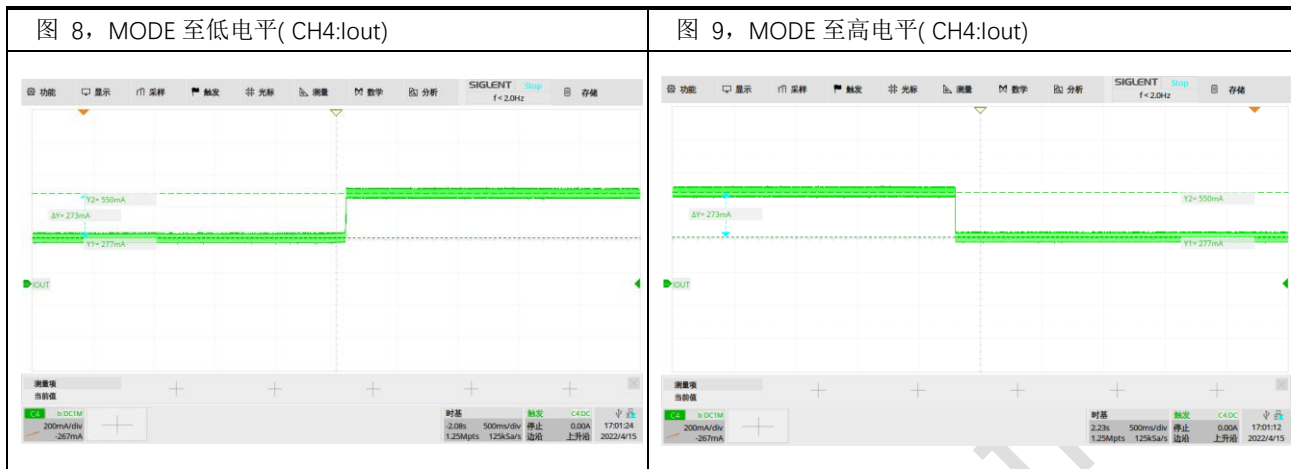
| 图 8，MODE 至低电平( CH4:Iout) | 图 9，MODE 至高电平( CH4:Iout) |
|---|---|
| 功能 显示 采样 触发 光标 测量 数学 分析 SIGLENT Stop f < 2.0Hz 存储<br>Y2= 550mA<br>ΔY= 273mA<br>Y1= 277mA<br>IOUT<br>测量项<br>当前值<br>C4 DC1M<br>200mA/div<br>-267mA<br>时基<br>-2.08s 500ms/div<br>1.25Mpts 125kSa/s<br>触发 C4 DC<br>停止 0.00A<br>边沿 上升沿<br>17:01:24<br>2022/4/15 | 功能 显示 采样 触发 光标 测量 数学 分析 SIGLENT Stop f < 2.0Hz 存储<br>ΔY= 273mA<br>Y2= 550mA<br>Y1= 277mA<br>IOUT<br>测量项<br>当前值<br>C4 DC1M<br>200mA/div<br>-267mA<br>时基<br>2.23s 500ms/div<br>1.25Mpts 125kSa/s<br>触发 C4 DC<br>停止 0.00A<br>边沿 上升沿<br>17:01:12<br>2022/4/15 |